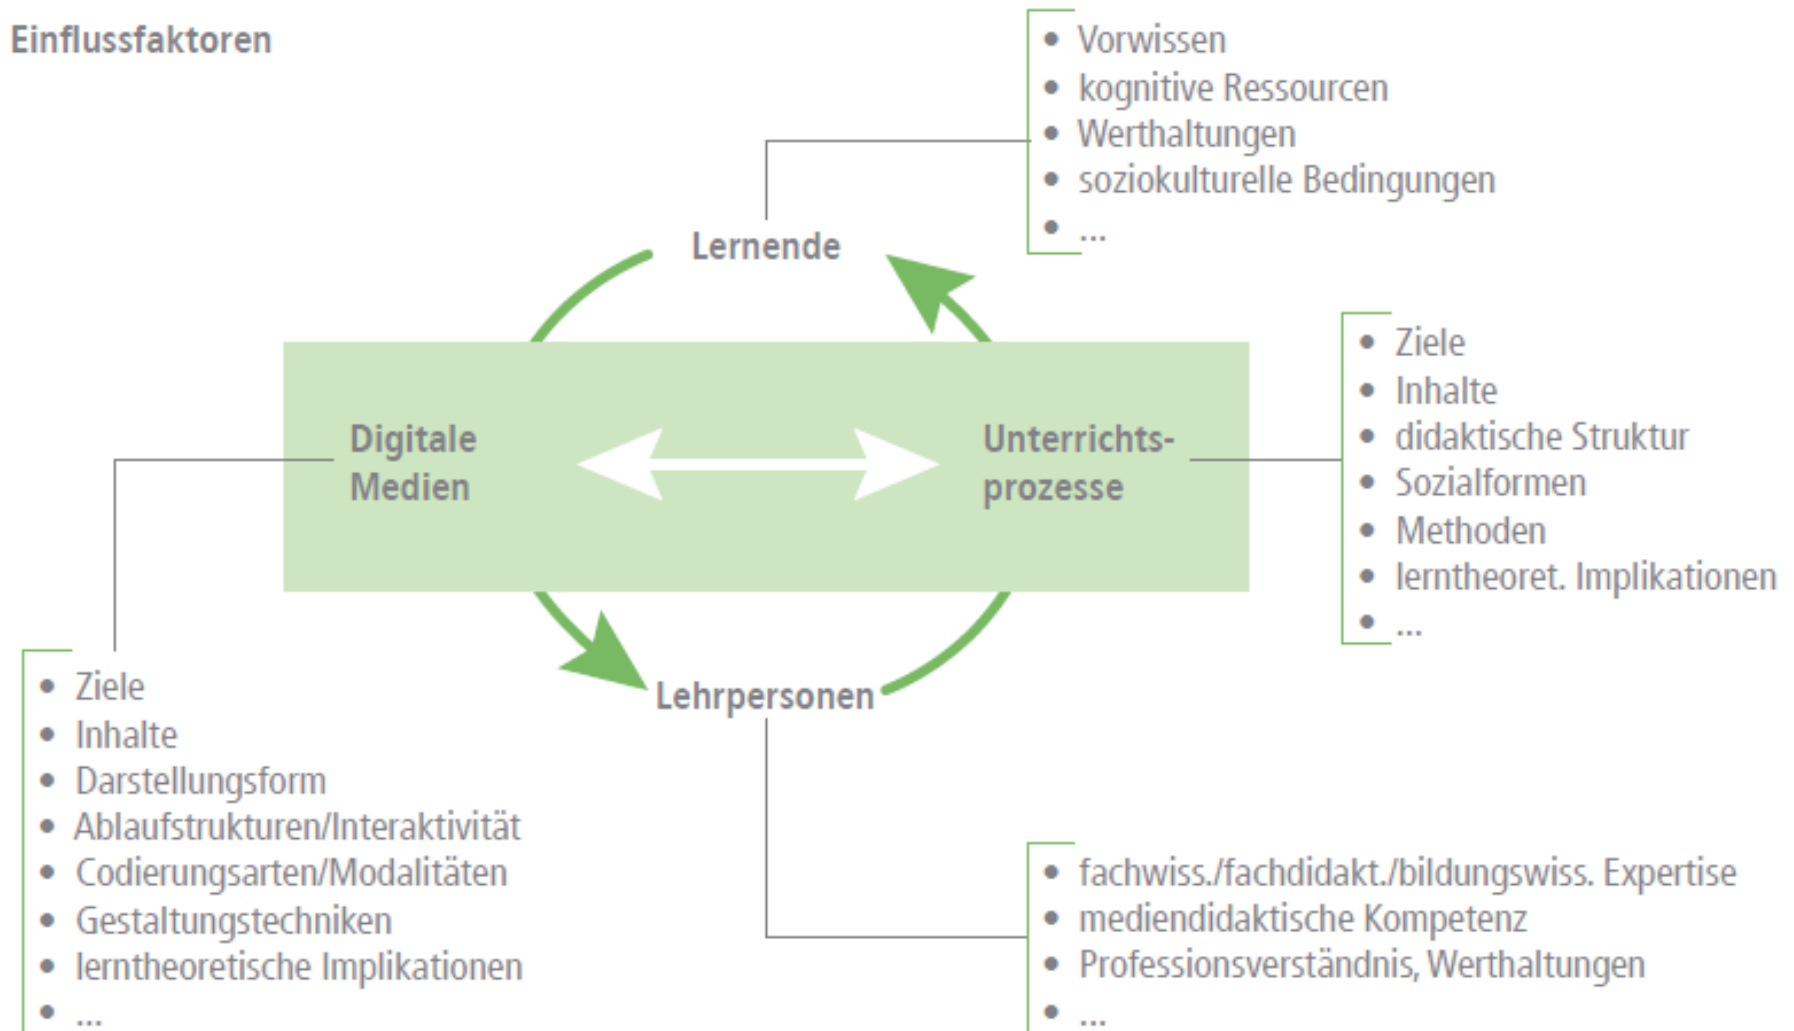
Einflussfaktoren

- Vorwissen
- kognitive Ressourcen
- Werthaltungen
- soziokulturelle Bedingungen
- ...

Lernende

Digitale Medien

Unterrichtsprozesse

- Ziele
- Inhalte
- didaktische Struktur
- Sozialformen
- Methoden
- lerntheoret. Implikationen
- ...

Lehrpersonen

- Ziele
- Inhalte
- Darstellungsform
- Ablaufstrukturen/Interaktivität
- Codierungsarten/Modalitäten
- Gestaltungstechniken
- lerntheoretische Implikationen
- ...

- fachwiss./fachdidakt./bildungswiss. Expertise
- mediendidaktische Kompetenz
- Professionsverständnis, Werthaltungen
- ...